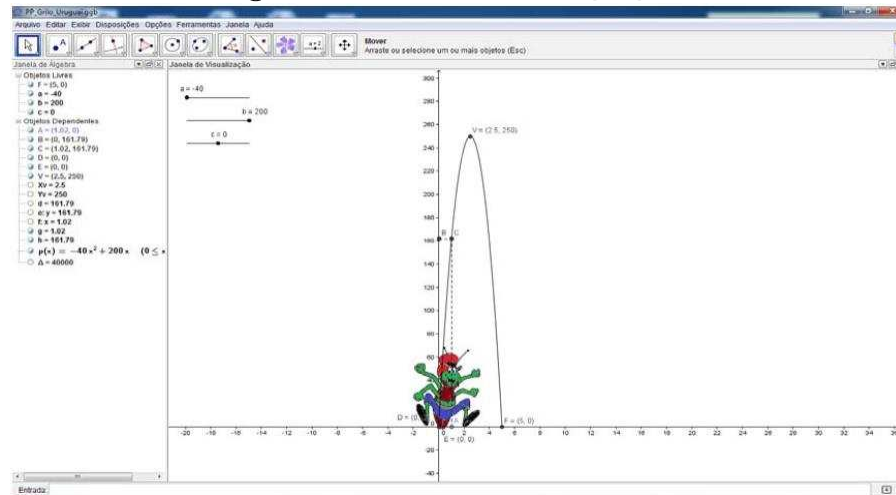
PP_Grilo_Uruguai.ggb

Arquivo Editar Exibir Disposições Opções Ferramentas Janela Ajuda

Mover
Arraste ou selecione um ou mais objetos (Esc)

Janela de Álgebra

Objetos Livres
F = (5, 0)
a = -40
b = 200
c = 0
Objetos Dependentes
A = (1.02, 0)
B = (0, 161.79)
C = (1.02, 161.79)
D = (0, 0)
E = (0, 0)
V = (2.5, 250)
Xv = 2.5
Yv = 250
d = 161.79
e: y = 161.79
f: x = 1.02
g = 1.02
h = 161.79
$p(x) = -40x^2 + 200x \quad (0 \leq x$
$\Delta = 40000$

Janela de Visualização

a = -40
b = 200
c = 0

V = (2.5, 250)
B
C
D = (0
F = (5, 0)
E = (0, 0)

300
280
260
240
220
200
180
160
140
120
100
80
60
40
20
-20
-40

-20 -18 -16 -14 -12 -10 -8 -6 -4 -2 0 2 4 6 8 10 12 14 16 18 20 22 24 26 28 30 32 34

Entrada: